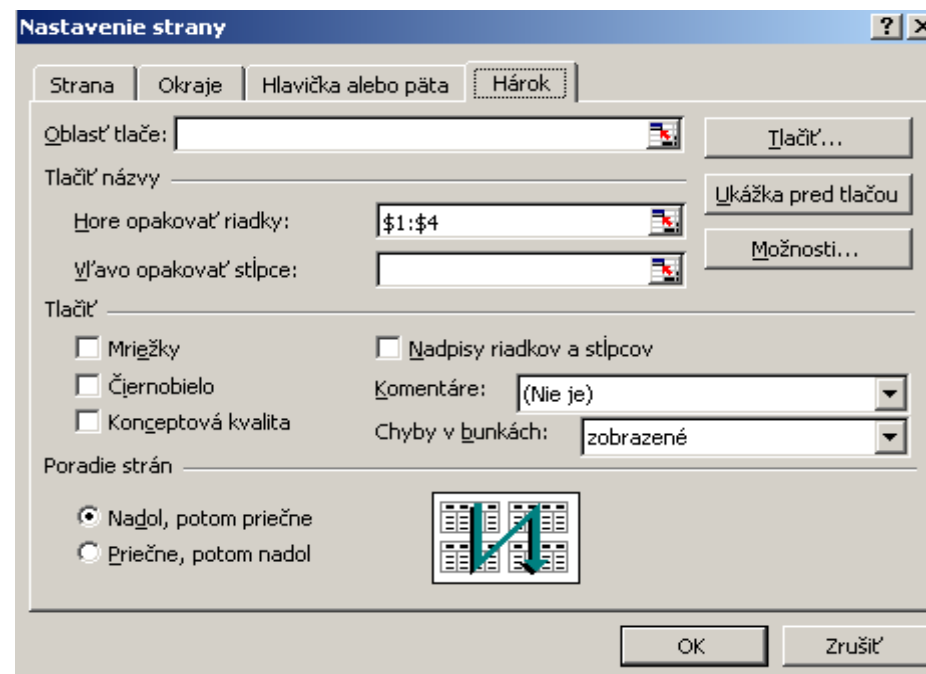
Nastavenie strany

?

Strana | Okraje | Hlavička alebo päta | Hárok

Oblasť tlače:

Tlačiť...

Tlačiť názvy

Ukážka pred tlačou

Hore opakovať riadky: $1:$4

Možnosti...

Vľavo opakovať stĺpce:

Tlačiť

Mriežky

Nadpisy riadkov a stĺpcov

Čiernobielo

Komentáre: (Nie je)

Konceptová kvalita

Chyby v bunkách: zobrazené

Poradie strán

Nadol, potom priečne

Priečne, potom nadol

OK

Zrušiť